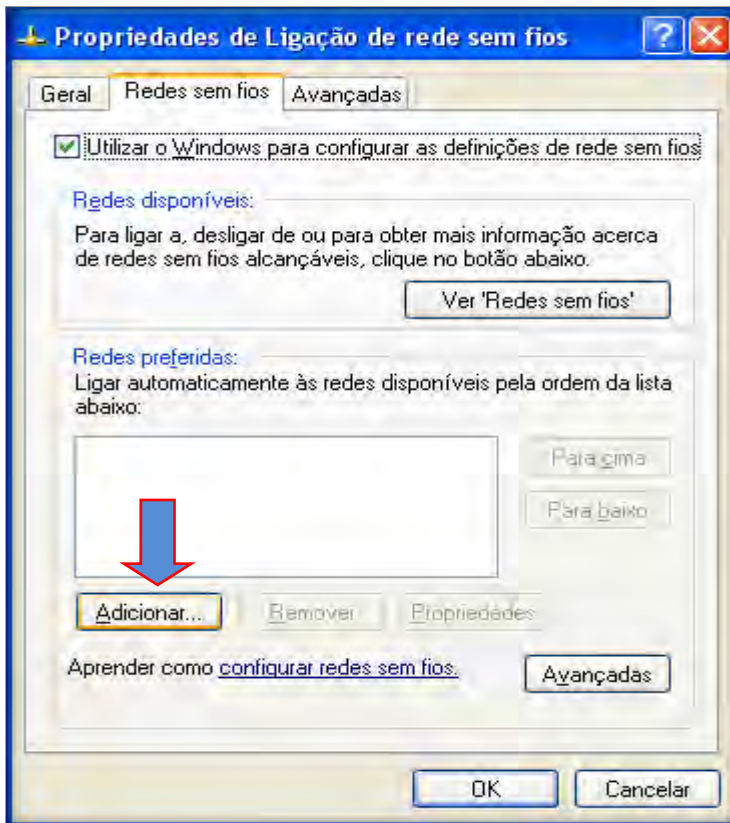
Propriedades de Ligação de rede sem fios

Geral | Redes sem fios | Avançadas

Utilizar o Windows para configurar as definições de rede sem fios

Redes disponíveis:

Para ligar a, desligar de ou para obter mais informação acerca de redes sem fios alcançáveis, clique no botão abaixo.

Ver 'Redes sem fios'

Redes preferidas:

Ligar automaticamente às redes disponíveis pela ordem da lista abaixo:

Para cima

Para baixo

Adicionar...

Remover

Propriedades

Aprender como configurar redes sem fios.

Avançadas

OK

Cancelar